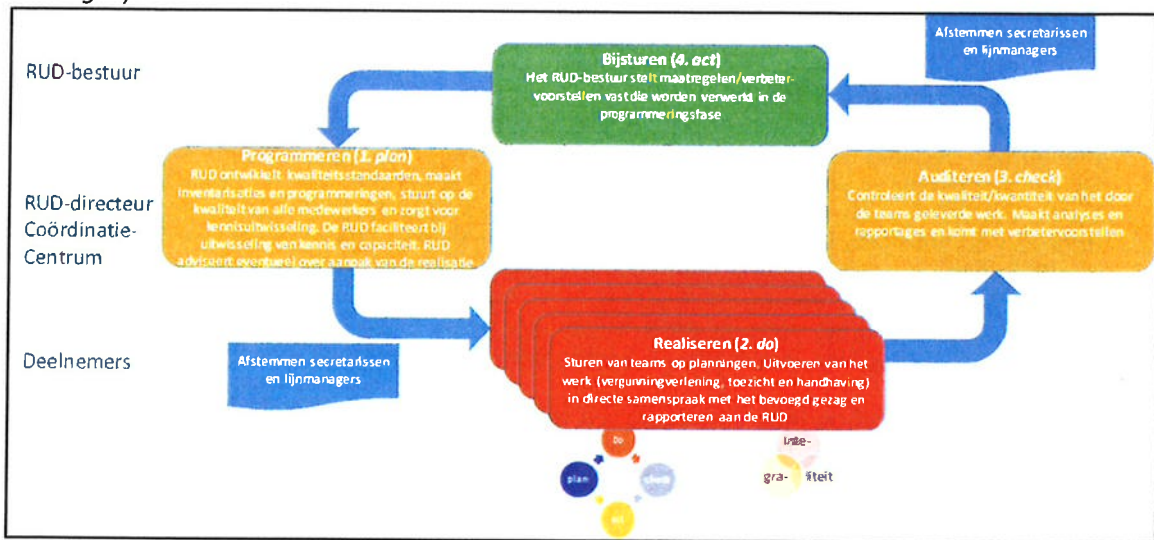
RUD-bestuur

Bijsturen (4. act)
Het RUD-bestuur stelt maatregelen/verbetervoorstellen vast die worden verwerkt in de programmeringsfase

Afstemmen secretarissen en lijnmanagers

RUD-directeur
Coördinatie-Centrum

Programmeren (1. plan)
RUD ontwikkelt kwaliteitsstandaarden, maakt inventarisaties en programmeringen, stuurt op de kwaliteit van alle medewerkers en zorgt voor kennisuitwisseling. De RUD faciliteert bij uitwisseling van kennis en capaciteit. RUD adviseert eventueel over aanpak van de realisatie

Auditeren (3. check)
Controleert de kwaliteit/kwantiteit van het door de teams geleverde werk. Maakt analyses en rapportages en komt met verbetervoorstellen

Deelnemers

Afstemmen secretarissen en lijnmanagers

Realiseren (2. do)
Sturen van teams op planningen. Uitvoeren van het werk (vergunningverlening, toezicht en handhaving) in directe samenspraak met het bevoegd gezag en rapporteren aan de RUD

Do
plan
check
act

Inte-
gra- liteit